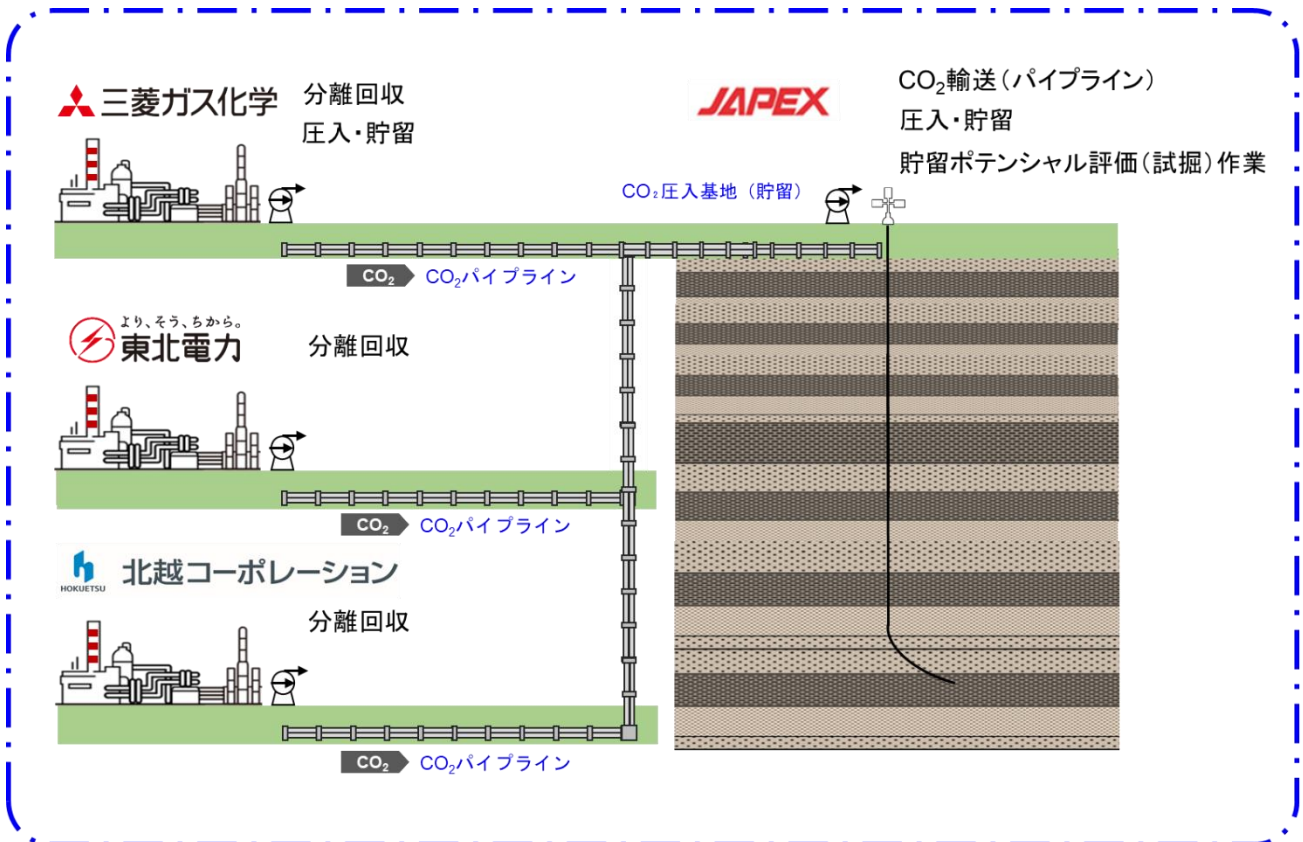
三菱ガス化学
分離回収
圧入・貯留

JAPEX
$CO_2$輸送(パイプライン)
圧入・貯留
貯留ポテンシャル評価(試掘)作業

$CO_2$圧入基地(貯留)

$CO_2$ $CO_2$パイプライン

より、そう、ちから。
東北電力
分離回収

$CO_2$ $CO_2$パイプライン

HOKUETSU
北越コーポレーション
分離回収

$CO_2$ $CO_2$パイプライン